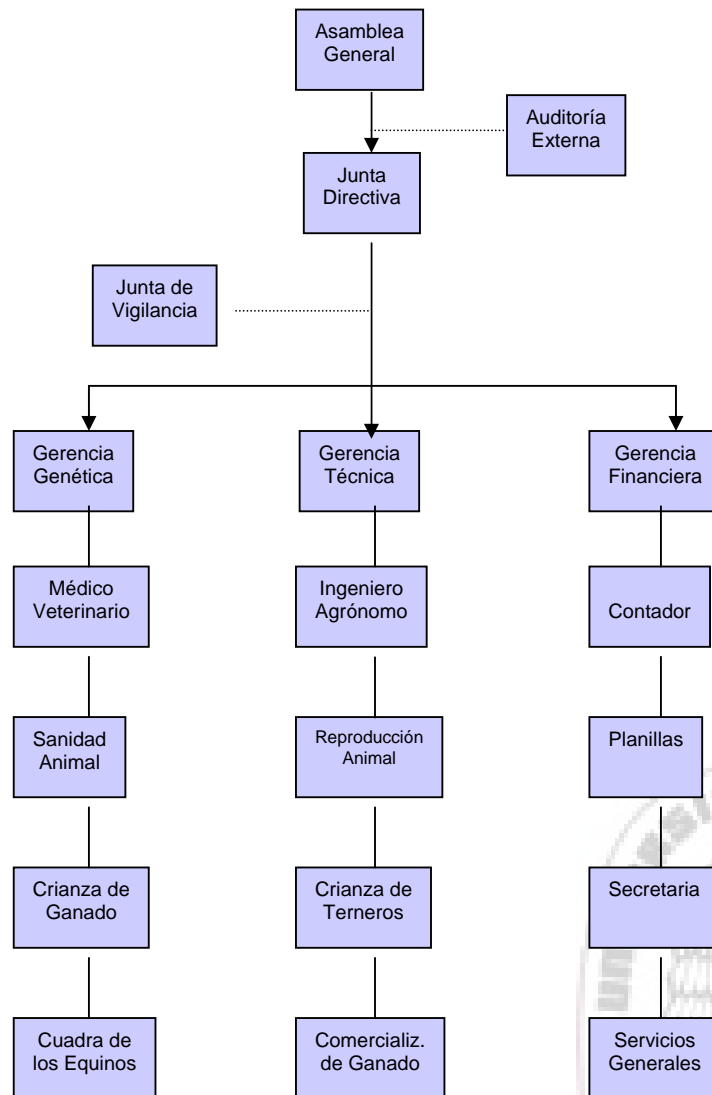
Asamblea General

Auditoría Externa

Junta Directiva

Junta de Vigilancia

Gerencia Genética

Gerencia Técnica

Gerencia Financiera

Médico Veterinario

Ingeniero Agrónomo

Contador

Sanidad Animal

Reproducción Animal

Planillas

Crianza de Ganado

Crianza de Terneros

Secretaria

Cuadra de los Equinos

Comercializ. de Ganado

Servicios Generales